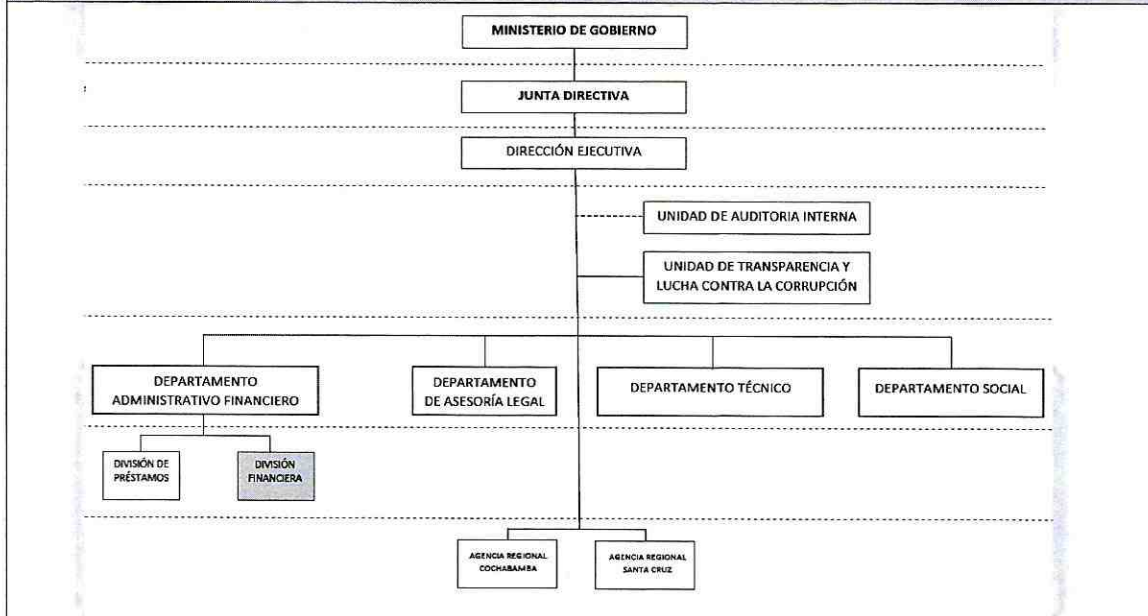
MINISTERIO DE GOBIERNO

JUNTA DIRECTIVA

DIRECCIÓN EJECUTIVA

UNIDAD DE AUDITORIA INTERNA

UNIDAD DE TRANSPARENCIA Y LUCHA CONTRA LA CORRUPCIÓN

DEPARTAMENTO ADMINISTRATIVO FINANCIERO

DEPARTAMENTO DE ASESORÍA LEGAL

DEPARTAMENTO TÉCNICO

DEPARTAMENTO SOCIAL

DIVISIÓN DE PRÉSTAMOS

DIVISIÓN FINANCIERA

AGENCIA REGIONAL COCHABAMBA

AGENCIA REGIONAL SANTA CRUZ